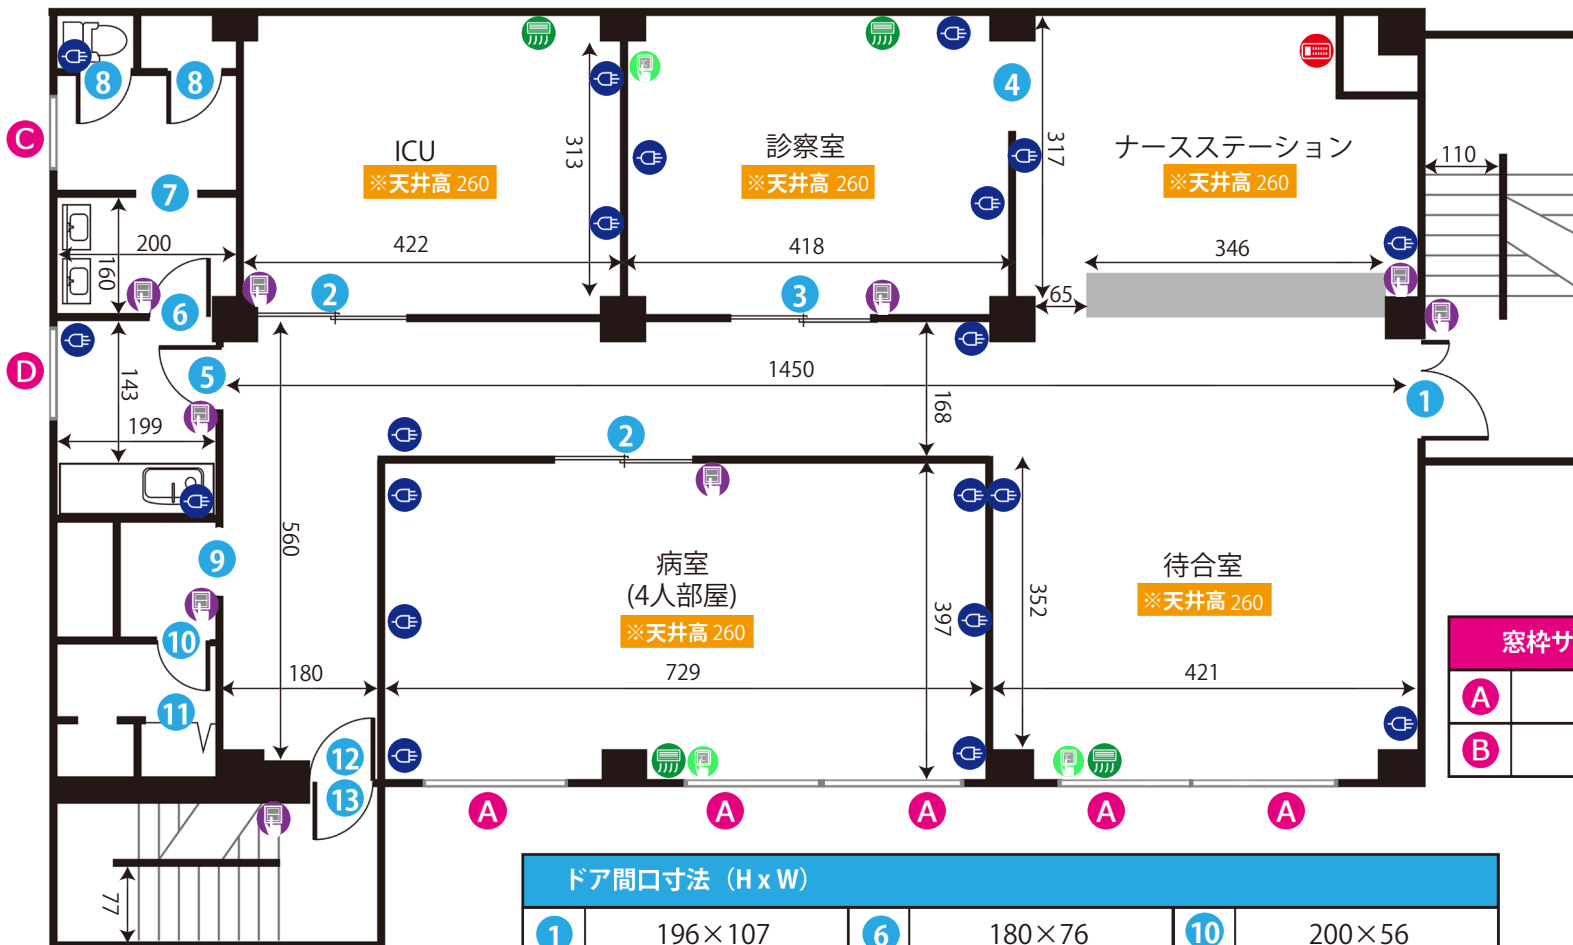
C
D
8
8
7
6
5
9
10
11
12
13
ICU
※天井高 260
313
診察室
※天井高 260
4
317
ナースステーション
※天井高 260
110
200
160
422
418
346
2
3
65
143
199
1450
1
168
2
560
病室
(4人部屋)
※天井高 260
397
352
待合室
※天井高 260
180
729
421
A
A
A
A
A
77
窓枠サ
A
B
ドア間口寸法（H x W）
| 1 | 196×107 | 6 | 180×76 | 10 | 200×56 |